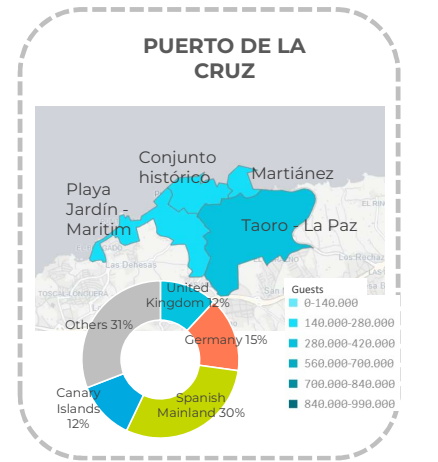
PUERTO DE LA CRUZ

Conjunto histórico

Martiánez

Playa Jardín - Maritim

Taoro - La Paz

Las Dehesas

Guests

0-140.000

140.000-280.000

280.000-420.000

560.000-700.000

700.000-840.000

840.000-990.000

United Kingdom 12%

Others 31%

Germany 15%

Canary Islands 12%

Spanish Mainland 30%